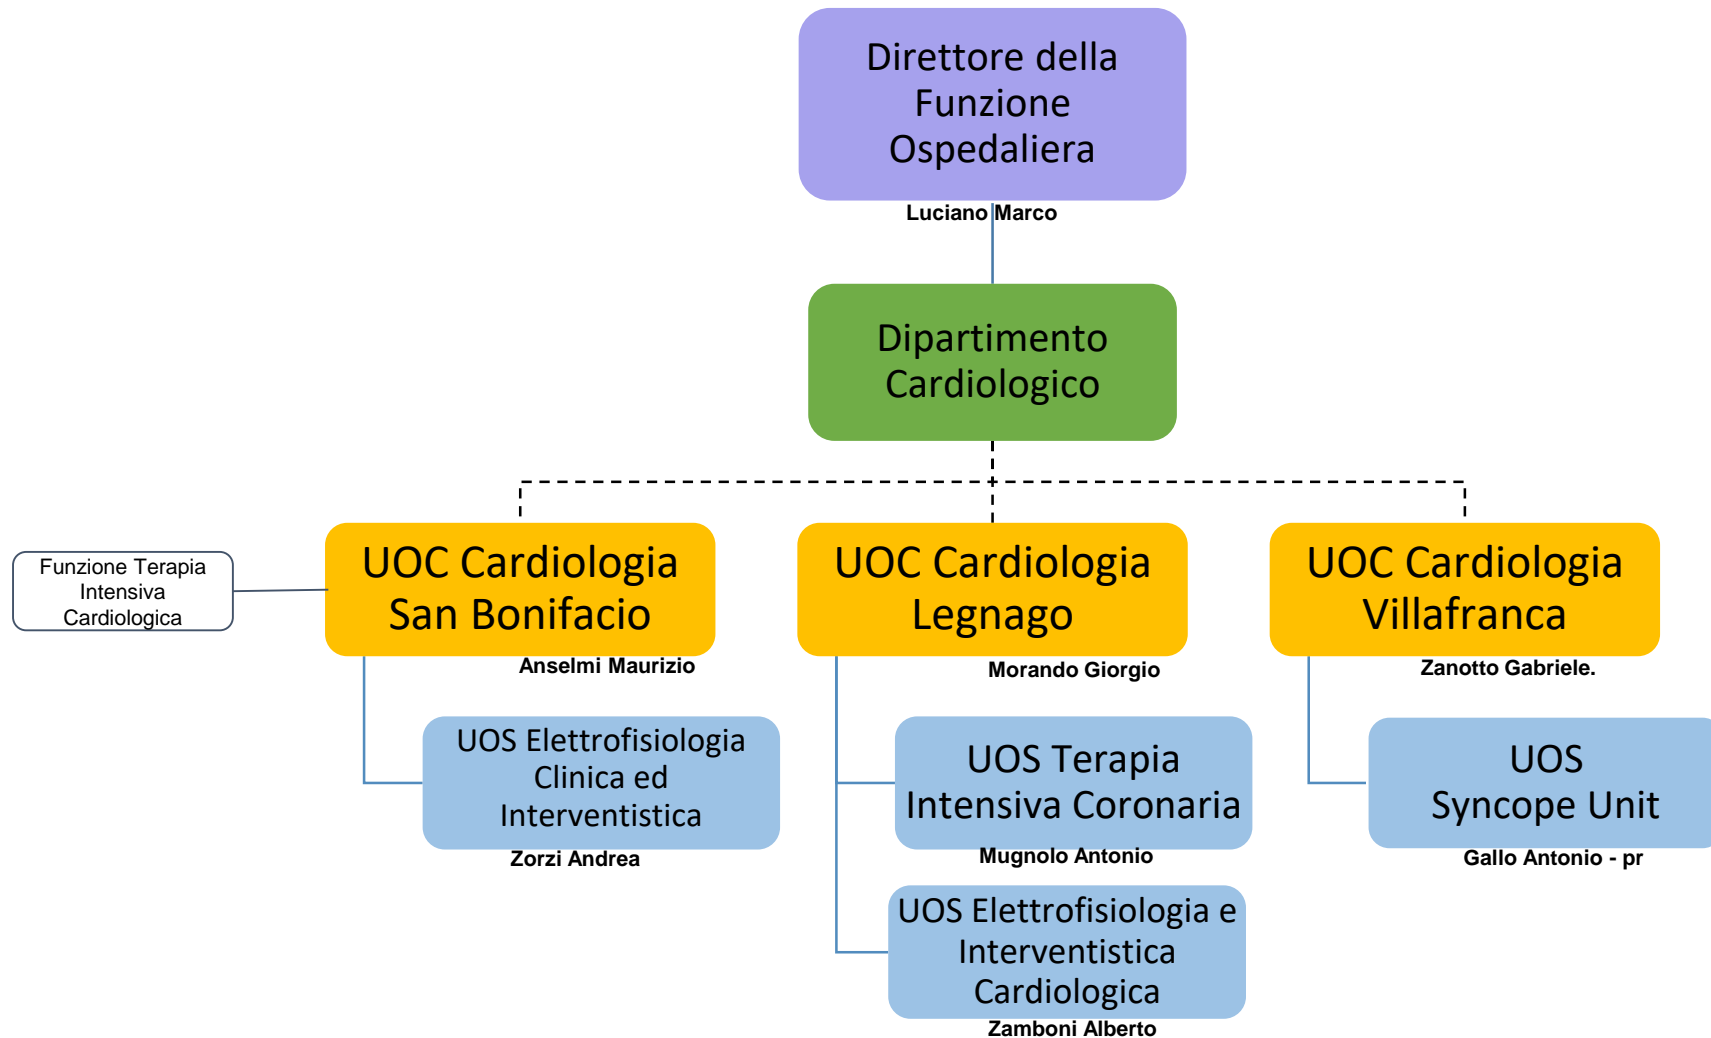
Direttore della Funzione Ospedaliera

Luciano Marco

Dipartimento Cardiologico

Funzione Terapia Intensiva Cardiologica

UOC Cardiologia San Bonifacio

Anselmi Maurizio

UOC Cardiologia Legnago

Morando Giorgio

UOC Cardiologia Villafranca

Zanotto Gabriele.

UOS Elettrofisiologia Clinica ed Interventistica

Zorzi Andrea

UOS Terapia Intensiva Coronaria

Mugnolo Antonio

UOS Elettrofisiologia e Interventistica Cardiologica

Zamboni Alberto

UOS Syncope Unit

Gallo Antonio - pr